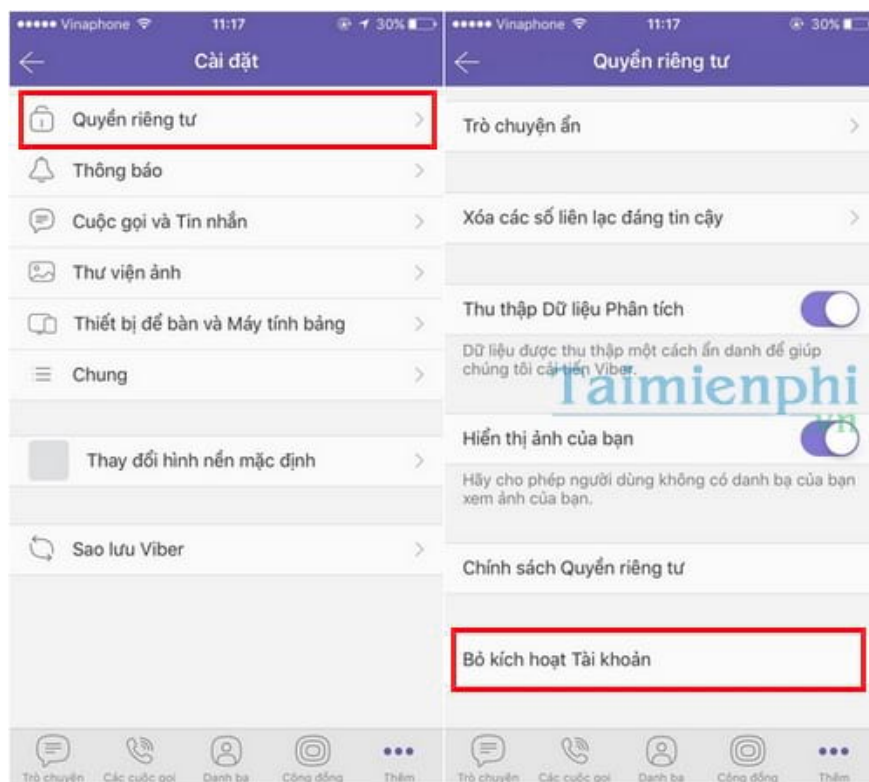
••••• Vinaphone 11:17 30%

Cài đặt

Quyền riêng tư

Thông báo

Cuộc gọi và Tin nhắn

Thư viện ảnh

Thiết bị để bàn và Máy tính bảng

Chung

Thay đổi hình nền mặc định

Sao lưu Viber

Trò chuyện Các cuộc gọi Danh bạ Cộng đồng Thêm

••••• Vinaphone 11:17 30%

Quyền riêng tư

Trò chuyện ẩn

Xóa các số liên lạc đáng tin cậy

Thu thập Dữ liệu Phân tích

Dữ liệu được thu thập một cách ẩn danh để giúp chúng tôi cải tiến Viber.

Taimienphi.vn

Hiển thị ảnh của bạn

Hãy cho phép người dùng không có danh bạ của bạn xem ảnh của bạn.

Chính sách Quyền riêng tư

Bỏ kích hoạt Tài khoản

Trò chuyện Các cuộc gọi Danh bạ Cộng đồng Thêm